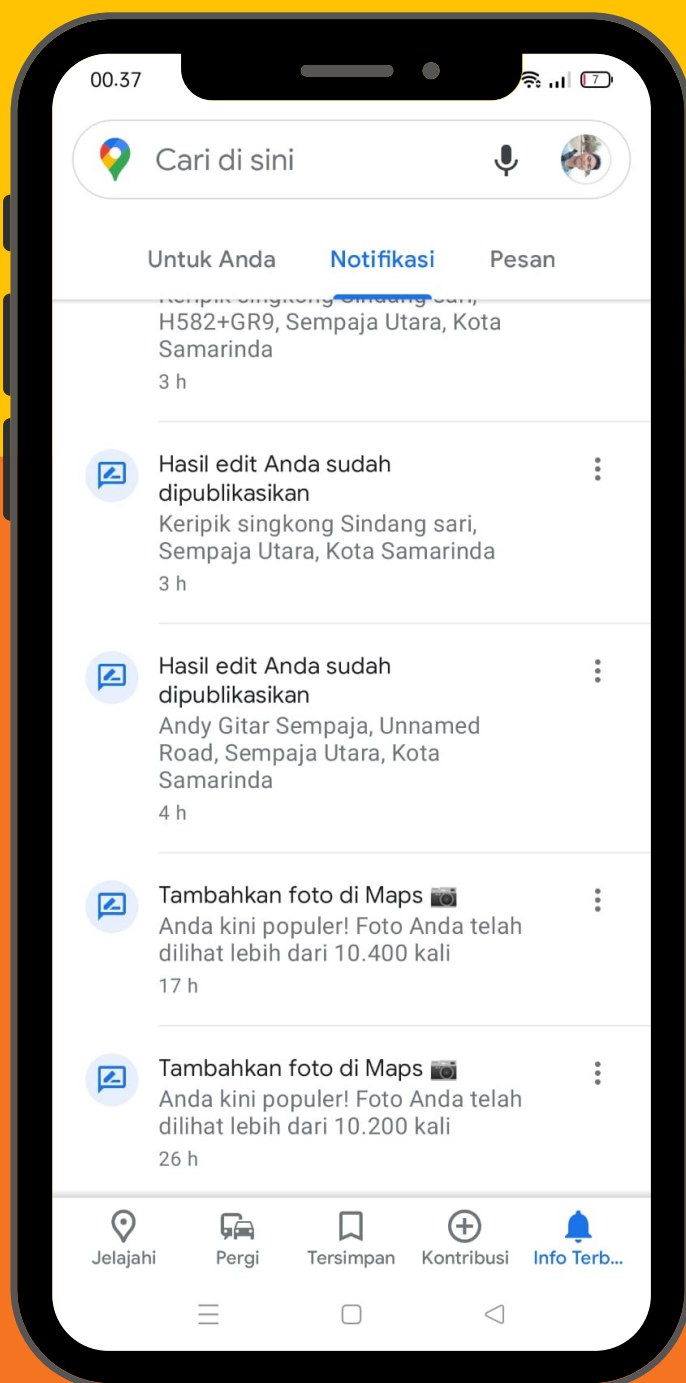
00.37

7

Cari di sini

Untuk Anda Notifikasi Pesan

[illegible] H582+GR9, Sempaja Utara, Kota Samarinda
3 h

Hasil edit Anda sudah dipublikasikan
Keripik singkong Sindang sari, Sempaja Utara, Kota Samarinda
3 h

Hasil edit Anda sudah dipublikasikan
Andy Gitar Sempaja, Unnamed Road, Sempaja Utara, Kota Samarinda
4 h

Tambahkan foto di Maps 📷
Anda kini populer! Foto Anda telah dilihat lebih dari 10.400 kali
17 h

Tambahkan foto di Maps 📷
Anda kini populer! Foto Anda telah dilihat lebih dari 10.200 kali
26 h

Jelajahi Pergi Tersimpan Kontribusi Info Terb...